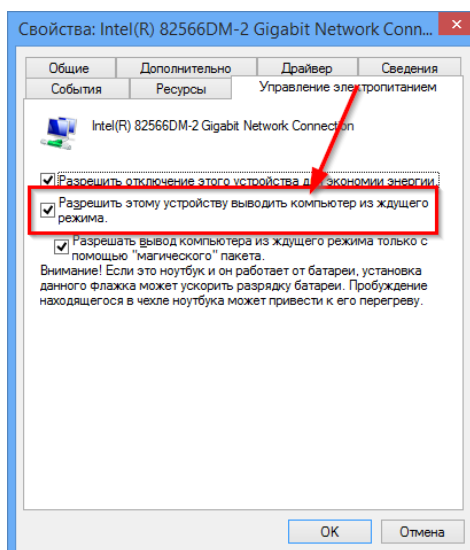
Свойства: Intel(R) 82566DM-2 Gigabit Network Conn

Общие
Дополнительно
Драйвер
Сведения
События
Ресурсы
Управление электропитанием

Intel(R) 82566DM-2 Gigabit Network Connection

Разрешить отключение этого устройства д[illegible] экономии энергии

Разрешить этому устройству выводить компьютер из ждущего режима.

Разрешать вывод компьютера из ждущего режима только с помощью "магического" пакета.

Внимание! Если это ноутбук и он работает от батареи, установка данного флажка может ускорить разрядку батареи. Пробуждение находящегося в чехле ноутбука может привести к его перегреву.

OK
Отмена